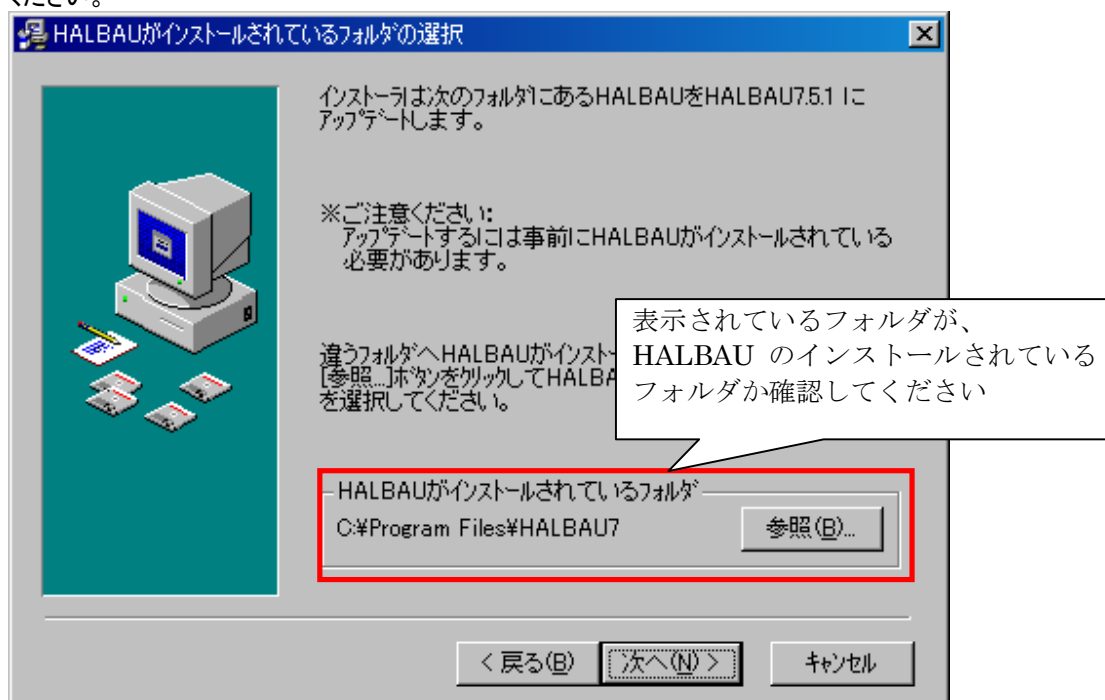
ください。

HALBAUがｲﾝｽﾄｰﾙされているﾌｫﾙﾀﾞの選択

ｲﾝｽﾄｰﾗは次のﾌｫﾙﾀﾞにあるHALBAUをHALBAU7.5.1 にｱｯﾌﾟﾃﾞｰﾄします。

※ご注意ください:
ｱｯﾌﾟﾃﾞｰﾄするには事前にHALBAUがｲﾝｽﾄｰﾙされている必要があります。

違うﾌｫﾙﾀﾞへHALBAUがｲﾝｽﾄｰ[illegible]
[参照...]ﾎﾞﾀﾝをｸﾘｯｸしてHALBA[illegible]
を選択してください。

表示されているフォルダが、
HALBAU のインストールされている
フォルダか確認してください

HALBAUがｲﾝｽﾄｰﾙされているﾌｫﾙﾀﾞ
C:¥Program Files¥HALBAU7
参照(B)...

< 戻る(B)
次へ(N) >
ｷｬﾝｾﾙ